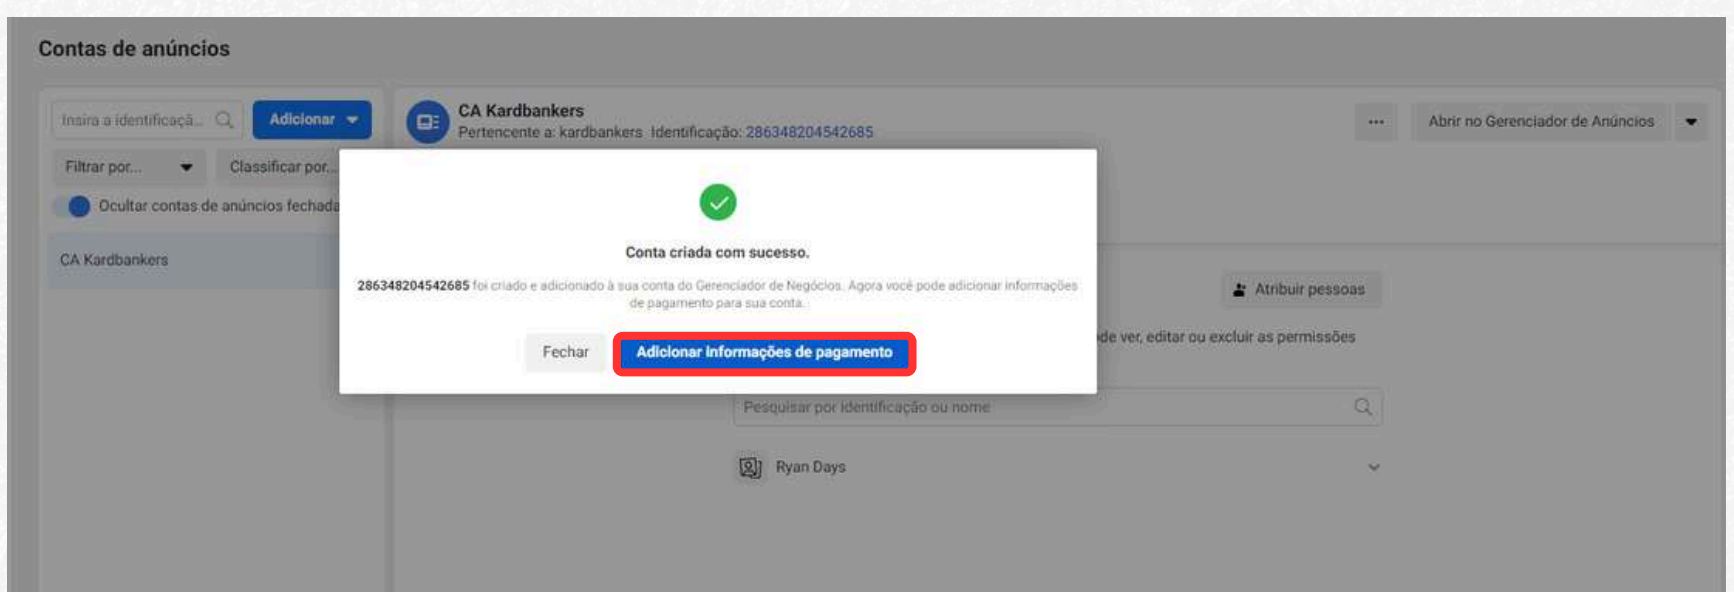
Contas de anúncios

Insira a identificaçã...

Adicionar

Filtrar por...

Classificar por...

Ocultar contas de anúncios fechada

CA Kardbankers

CA Kardbankers
Pertencente a: kardbankers Identificação: 286348204542685

...

Abrir no Gerenciador de Anúncios

Conta criada com sucesso.

286348204542685 foi criado e adicionado à sua conta do Gerenciador de Negócios. Agora você pode adicionar informações de pagamento para sua conta.

Fechar

Adicionar informações de pagamento

Atribuir pessoas

de ver, editar ou excluir as permissões

Pesquisar por identificação ou nome

Ryan Days